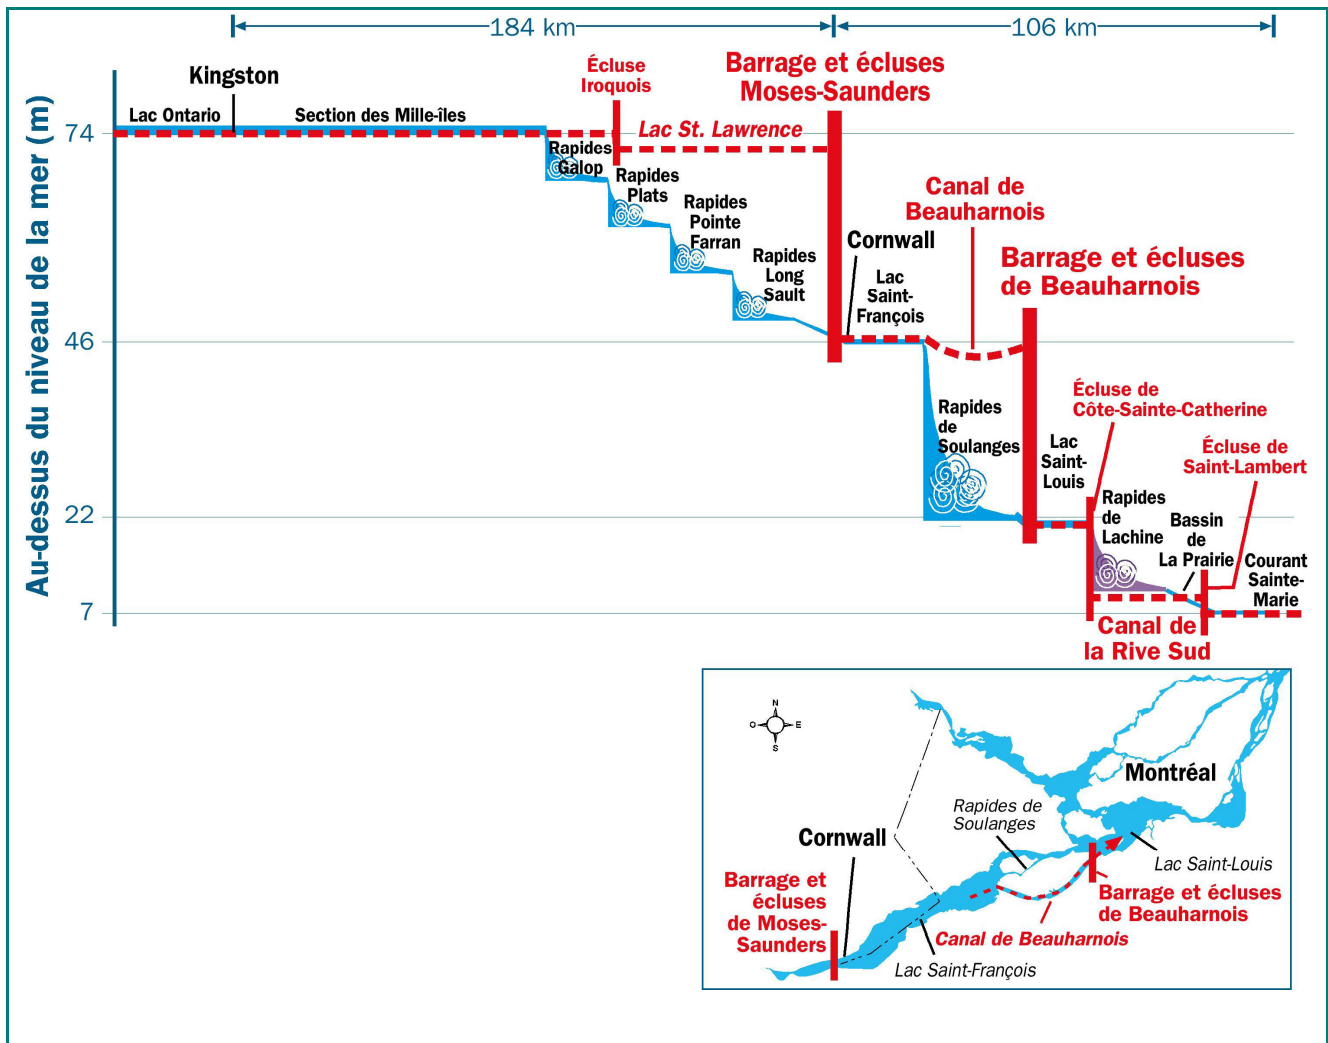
184 km
106 km

Au-dessus du niveau de la mer (m)
74
46
22
7

Kingston
Lac Ontario
Section des Mille-îles
Écluse Iroquois
Barrage et écluses Moses-Saunders
Lac St. Lawrence
Rapides Galop
Rapides Plats
Rapides Pointe Farran
Rapides Long Sault
Cornwall
Lac Saint-François
Canal de Beauharnois
Barrage et écluses de Beauharnois
Rapides de Soulanges
Lac Saint-Louis
Écluse de Côte-Sainte-Catherine
Écluse de Saint-Lambert
Rapides de Lachine
Bassin de La Prairie
Courant Sainte-Marie
Canal de la Rive Sud

N
O
E
S
Montréal
Rapides de Soulanges
Cornwall
Lac Saint-Louis
Barrage et écluses de Moses-Saunders
Barrage et écluses de Beauharnois
Canal de Beauharnois
Lac Saint-François